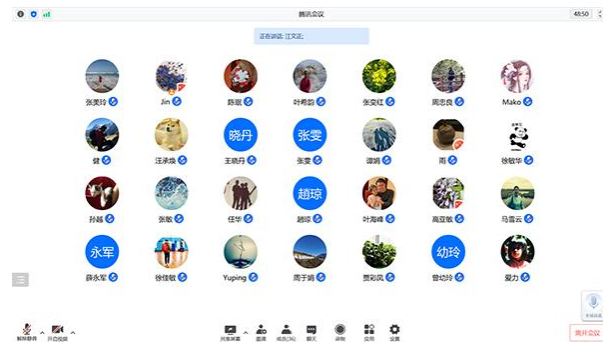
腾讯会议

48:50

正在讲话：江文近;

张美玲
Jin
韩珑
叶希韵
张俊红
周忠良
Mako

健
汪承焕
晓丹
王晓丹
张雯
张雯
谭斌
雨
徐敏华

孙越
张敏
任华
趙琼
趙琼
叶海峰
高亚敏
马雪云

永军
薛永军
徐佳敏
Yuping
周子涵
贾彩凤
幼玲
曾幼玲
爱力

解除静音
开启视频
共享屏幕
邀请
成员(36)
聊天
录制
应用
设置
离开会议